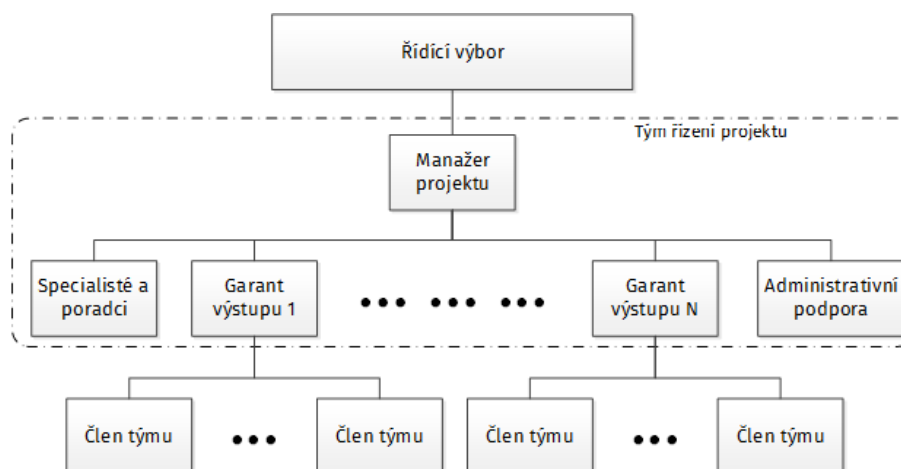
Řídící výbor

Tým řízení projektu

Manažer projektu

Specialisté a poradci

Garant výstupu 1

••• ••• •••

Garant výstupu N

Administrativní podpora

Člen týmu

•••

Člen týmu

Člen týmu

•••

Člen týmu